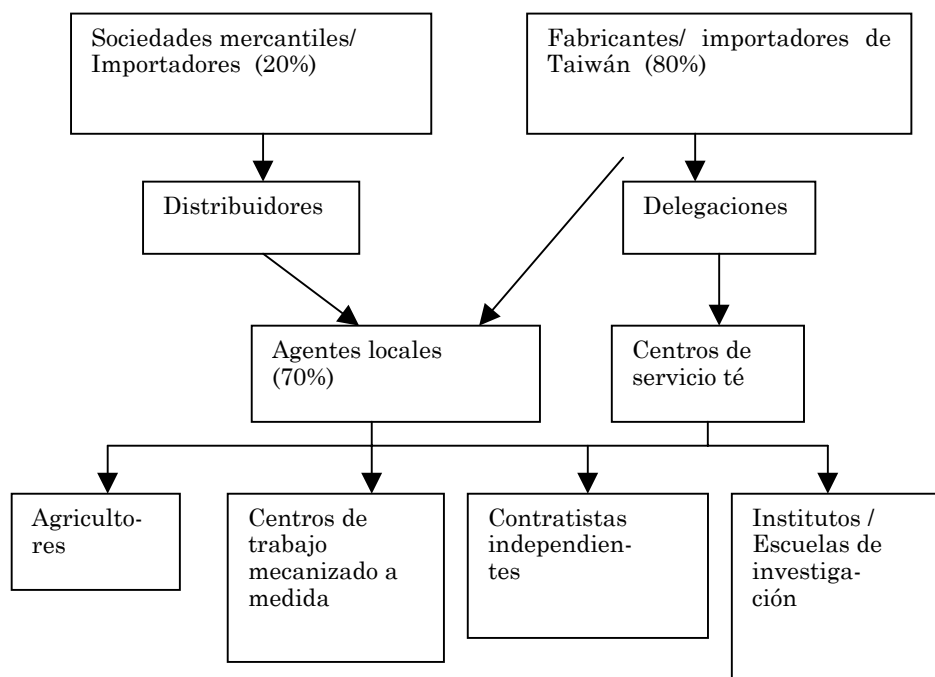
Sociedades mercantiles/ Importadores (20%)

Fabricantes/ importadores de Taiwán (80%)

Distribuidores

Delegaciones

Agentes locales (70%)

Centros de servicio té

Agricultores

Centros de trabajo mecanizado a medida

Contratistas independientes

Institutos / Escuelas de investigación